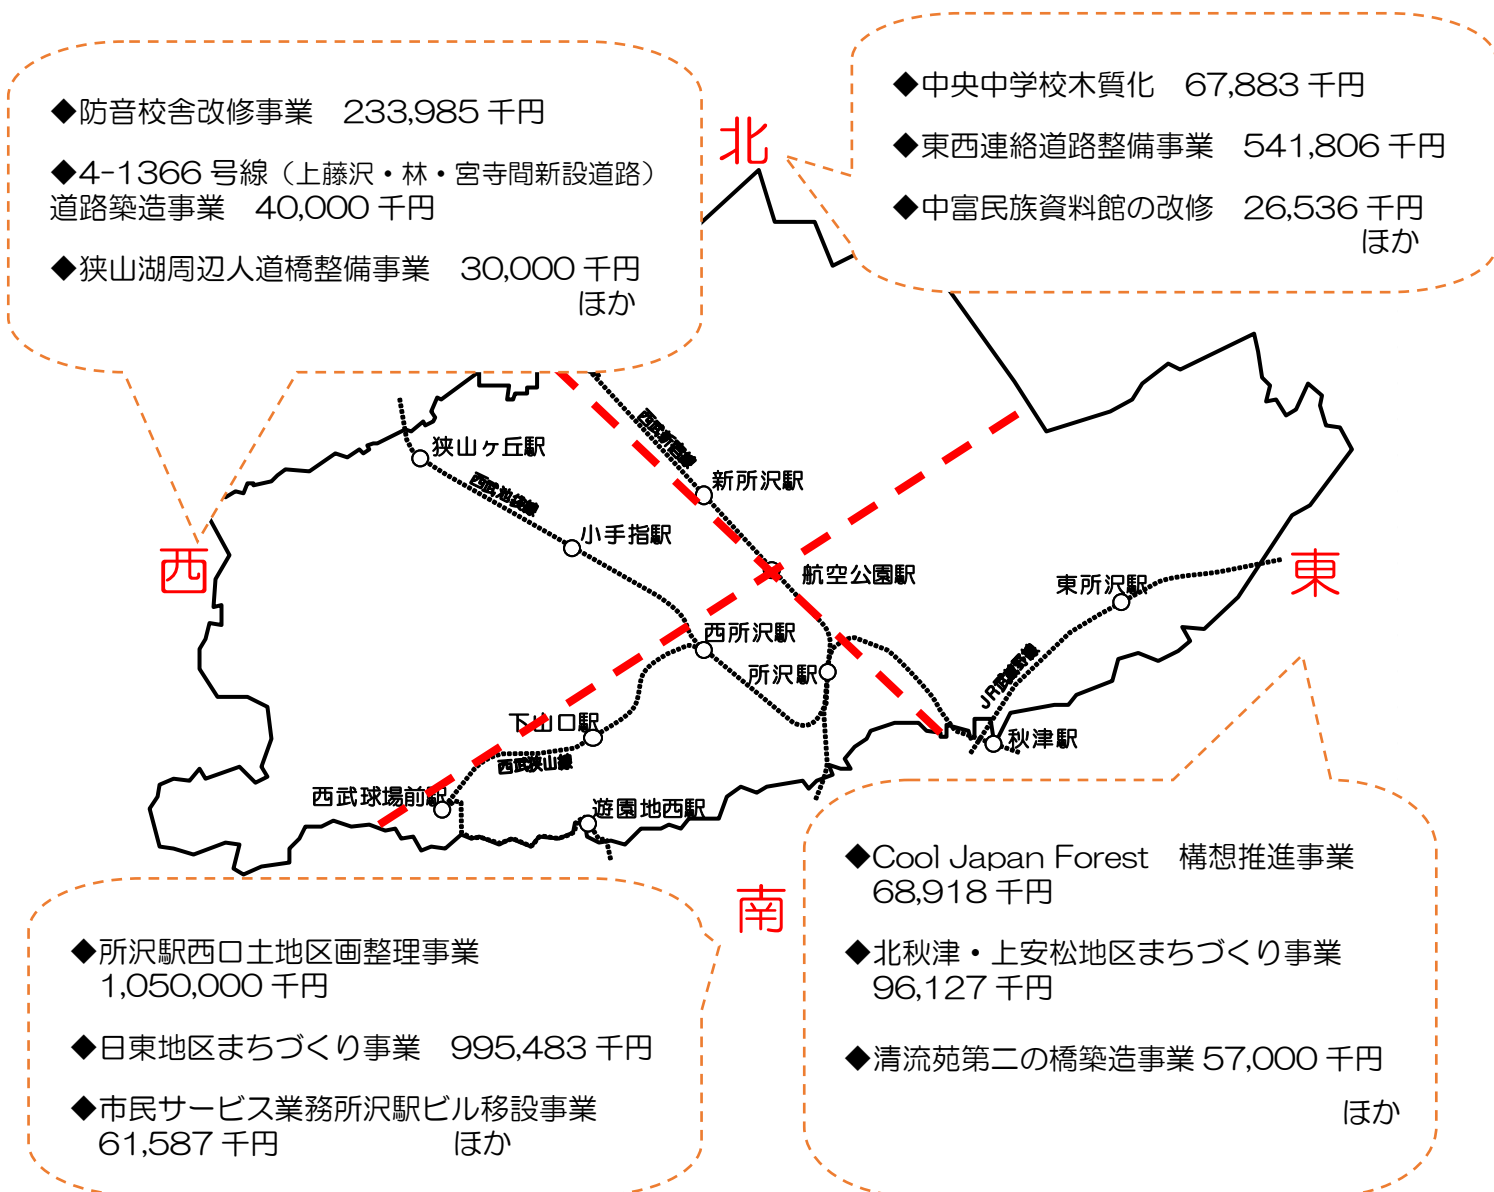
◆防音校舎改修事業　233,985 千円

◆4-1366 号線（上藤沢・林・宮寺間新設道路）道路築造事業　40,000 千円

◆狭山湖周辺人道橋整備事業　30,000 千円
ほか

北

◆中央中学校木質化　67,883 千円

◆東西連絡道路整備事業　541,806 千円

◆中富民族資料館の改修　26,536 千円
ほか

西

東

狭山ヶ丘駅

西武池袋線

西武新宿線

新所沢駅

小手指駅

航空公園駅

東所沢駅

西所沢駅

所沢駅

JR武蔵野線

下山口駅

西武狭山線

秋津駅

西武球場前駅

遊園地西駅

南

◆所沢駅西口土地区画整理事業
1,050,000 千円

◆日東地区まちづくり事業　995,483 千円

◆市民サービス業務所沢駅ビル移設事業
61,587 千円　ほか

◆Cool Japan Forest　構想推進事業
68,918 千円

◆北秋津・上安松地区まちづくり事業
96,127 千円

◆清流苑第二の橋築造事業 57,000 千円

ほか